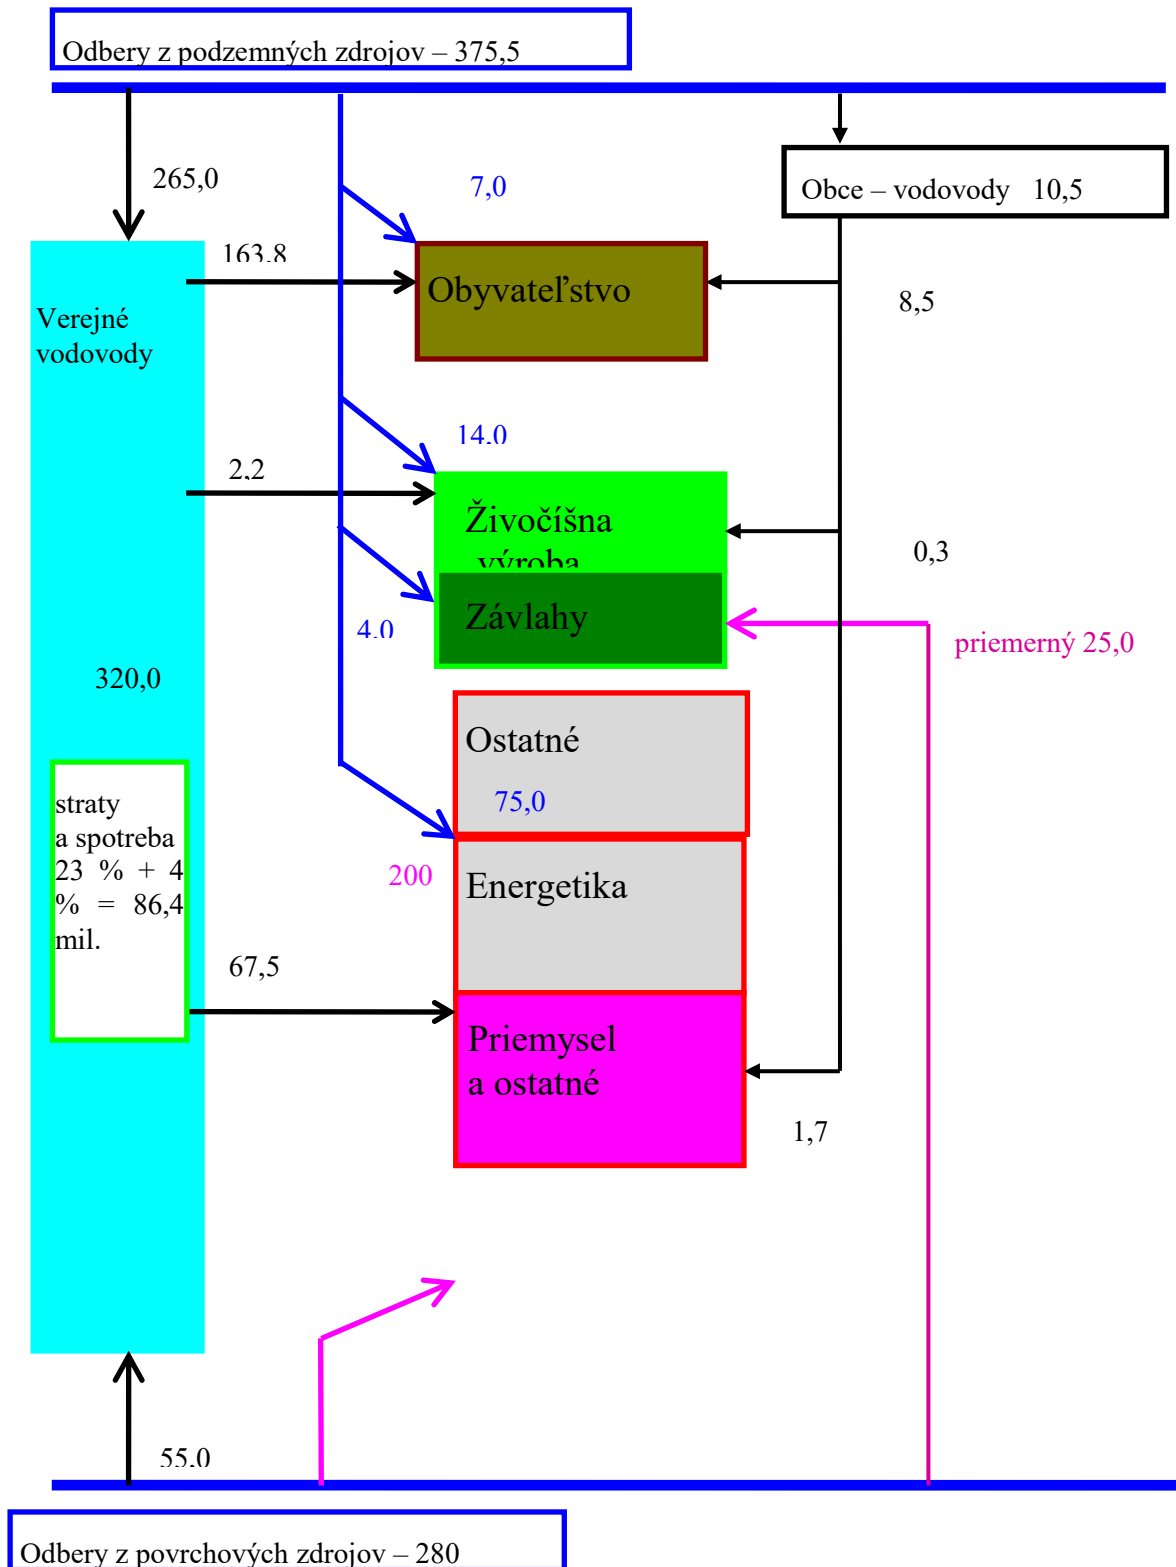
Odbery z podzemných zdrojov – 375,5

265,0

7,0

Obce – vodovody 10,5

163,8

Obyvateľstvo

8,5

Verejné vodovody

14,0

2,2

Živočíšna výroba

0,3

Závlahy

4,0

priemerný 25,0

320,0

Ostatné

75,0

straty a spotreba 23 % + 4 % = 86,4 mil.

200

Energetika

67,5

Priemysel a ostatné

1,7

55,0

Odbery z povrchových zdrojov – 280